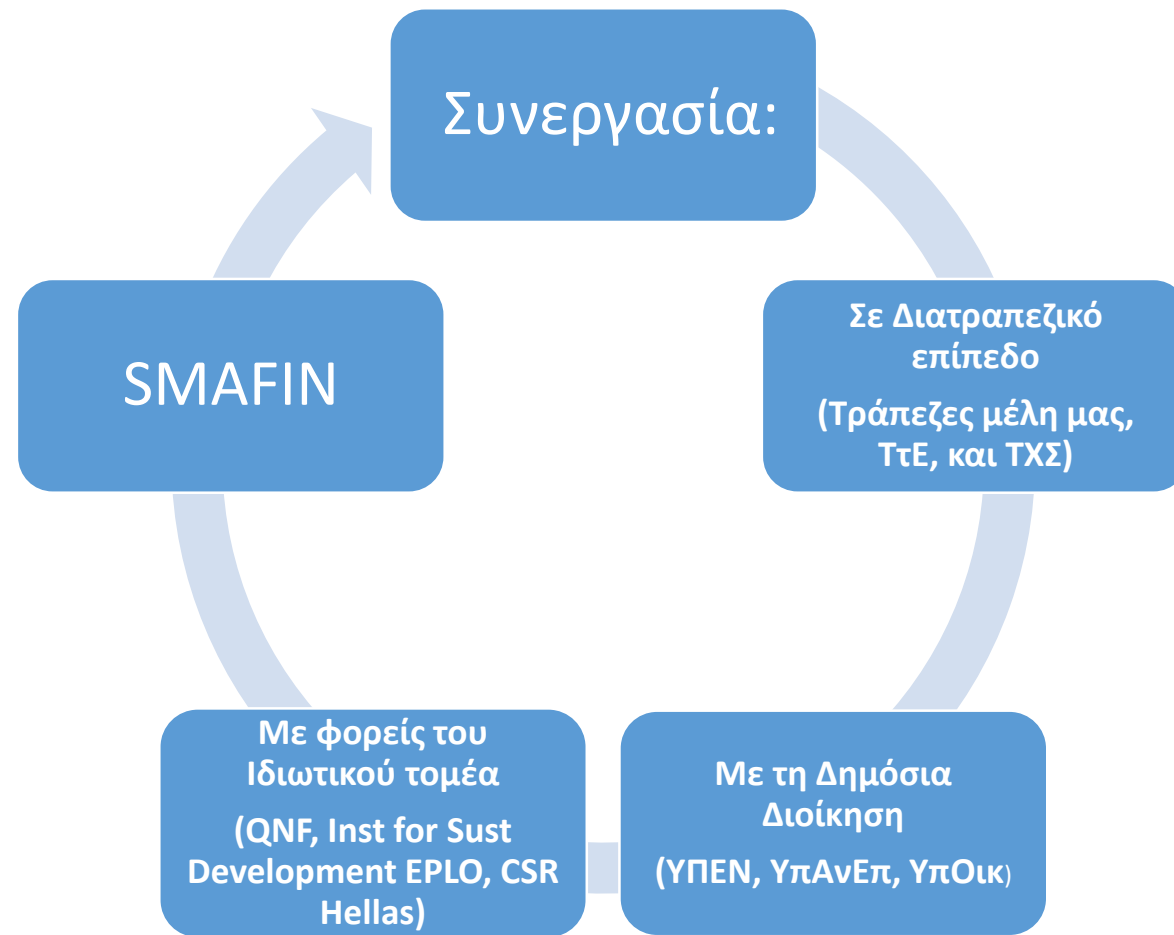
Συνεργασία:

Σε Διατραπεζικό επίπεδο

(Τράπεζες μέλη μας, ΤτΕ, και ΤΧΣ)

Με τη Δημόσια Διοίκηση

(ΥΠΕΝ, ΥπΑνΕπ, ΥπΟικ)

Με φορείς του Ιδιωτικού τομέα

(QNF, Inst for Sust Development EPLO, CSR Hellas)

SMAFIN